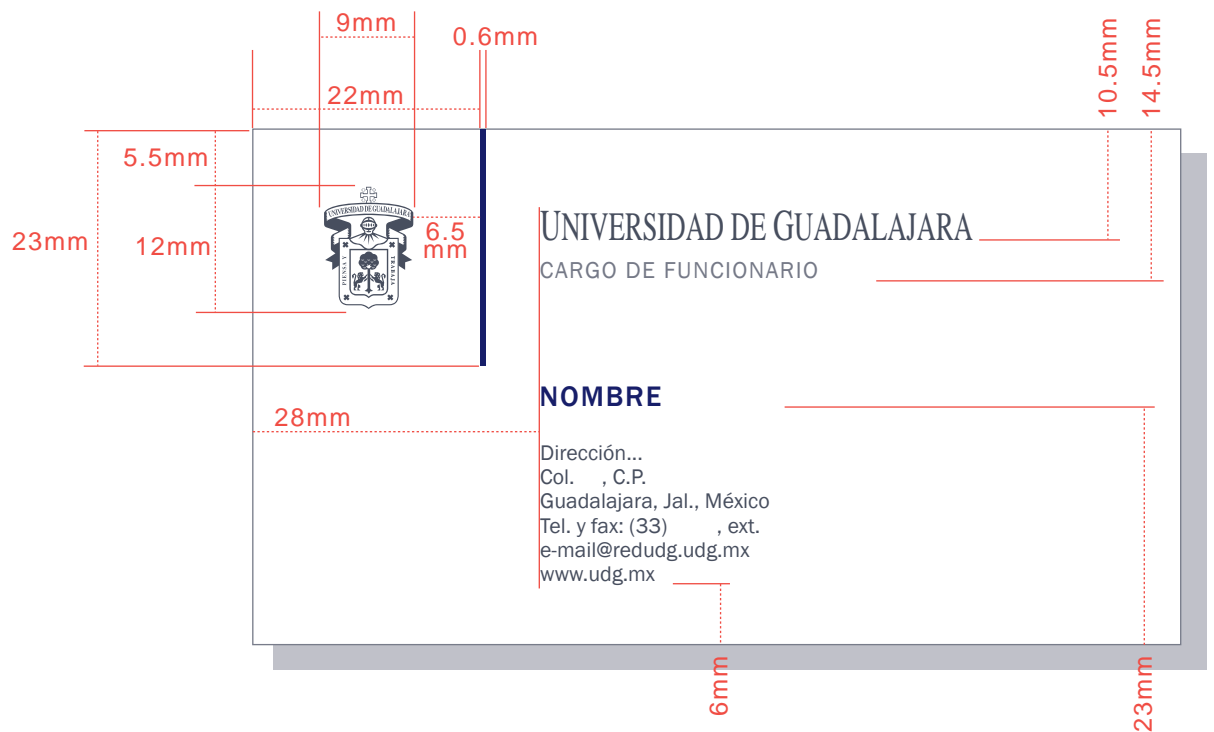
9mm

0.6mm

22mm

10.5mm

14.5mm

5.5mm

23mm

12mm

6.5 mm

UNIVERSIDAD DE GUADALAJARA

PIENSA Y TRABAJA

UNIVERSIDAD DE GUADALAJARA

CARGO DE FUNCIONARIO

NOMBRE

28mm

Dirección...
Col. , C.P.
Guadalajara, Jal., México
Tel. y fax: (33) , ext.
e-mail@redudg.udg.mx
www.udg.mx

6mm

23mm